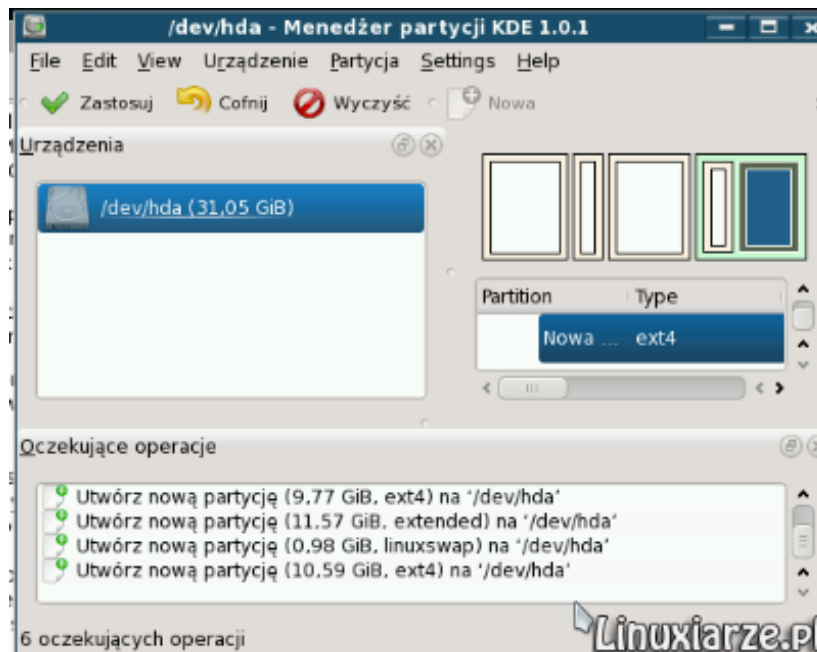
/dev/hda - Menedżer partycji KDE 1.0.1

File Edit View Urządzenie Partycja Settings Help

Zastosuj Cofnij Wyczyść Nowa

Urządzenia

/dev/hda (31,05 GiB)

| Partition | Type |
|---|---|
| Nowa ... | ext4 |

Oczekujące operacje

Utwórz nową partycję (9,77 GiB, ext4) na '/dev/hda'
Utwórz nową partycję (11,57 GiB, extended) na '/dev/hda'
Utwórz nową partycję (0,98 GiB, linuxswap) na '/dev/hda'
Utwórz nową partycję (10,59 GiB, ext4) na '/dev/hda'

Linuxiarze.pl

6 oczekujących operacji